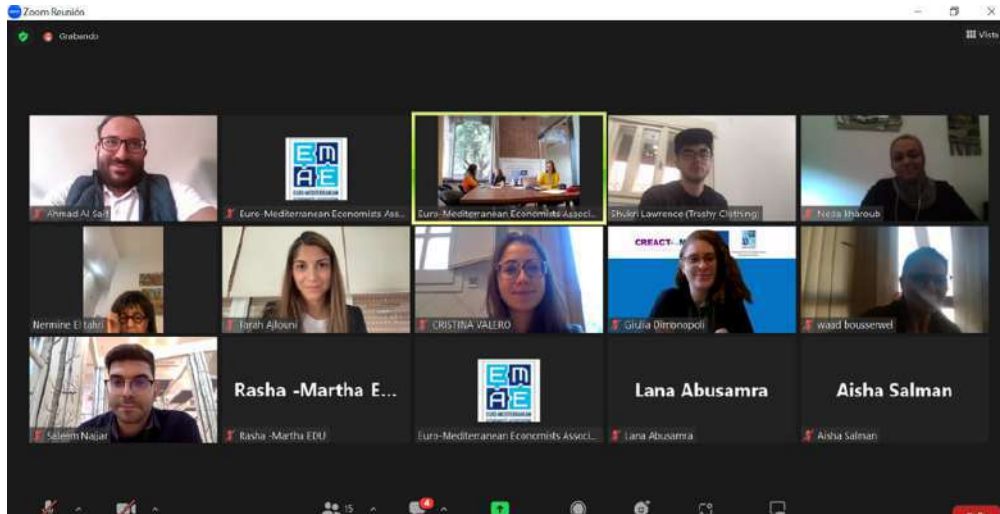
Zoom Reunión

Grabando

Vista

EMEA EURO-MEDITERRANEAN

Ahmad Al Sa'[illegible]

Euro-Mediterranean Economists Ass...

Euro-Mediterranean Economists Associ...

Shukri Lawrence (Trashy Clothing)

Neda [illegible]haroub

Nermine El tahri

Farah Ajlouni

CRISTINA VALERO

CREACT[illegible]

Giulia Dimonopoli

waad bousserwel

Rasha -Martha E...

EMEA EURO-MEDITERRANEAN

Lana Abusamra

Aisha Salman

Saleem Najjar

Rasha -Martha EDU

Euro-Mediterranean Economists Associ...

Lana Abusamra

Aisha Salman

15

4